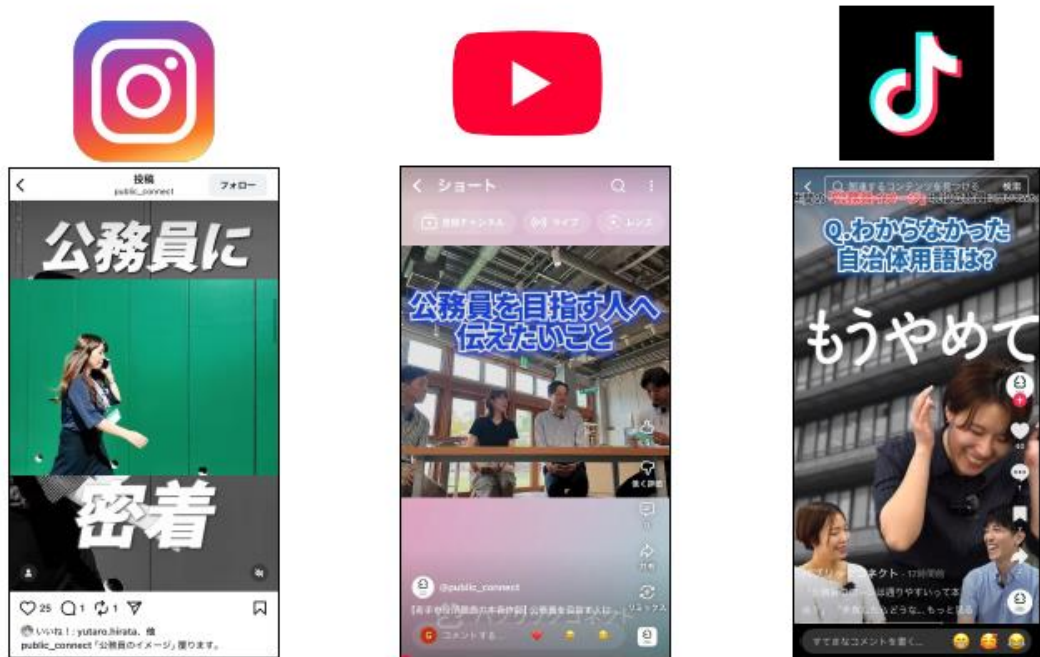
投稿
public_connect
フォロー

公務員に

密着

25 1 1

いいね！: yutaro.hirata、他
public_connect「公務員のイメージ」覆ります。

< ショート

登録チャンネル
ライブ
レンズ

公務員を目指す人へ
伝えたいこと

低く評価
共有
リミックス

@public_connect
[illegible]
コメントする...

パブリックコネクト

Q 加速するコンテンツを見つける
検索

Q.わからなかった
自治体用語は?

もうやめて

パブリックコネクト
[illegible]

すてきなコメントを書く...